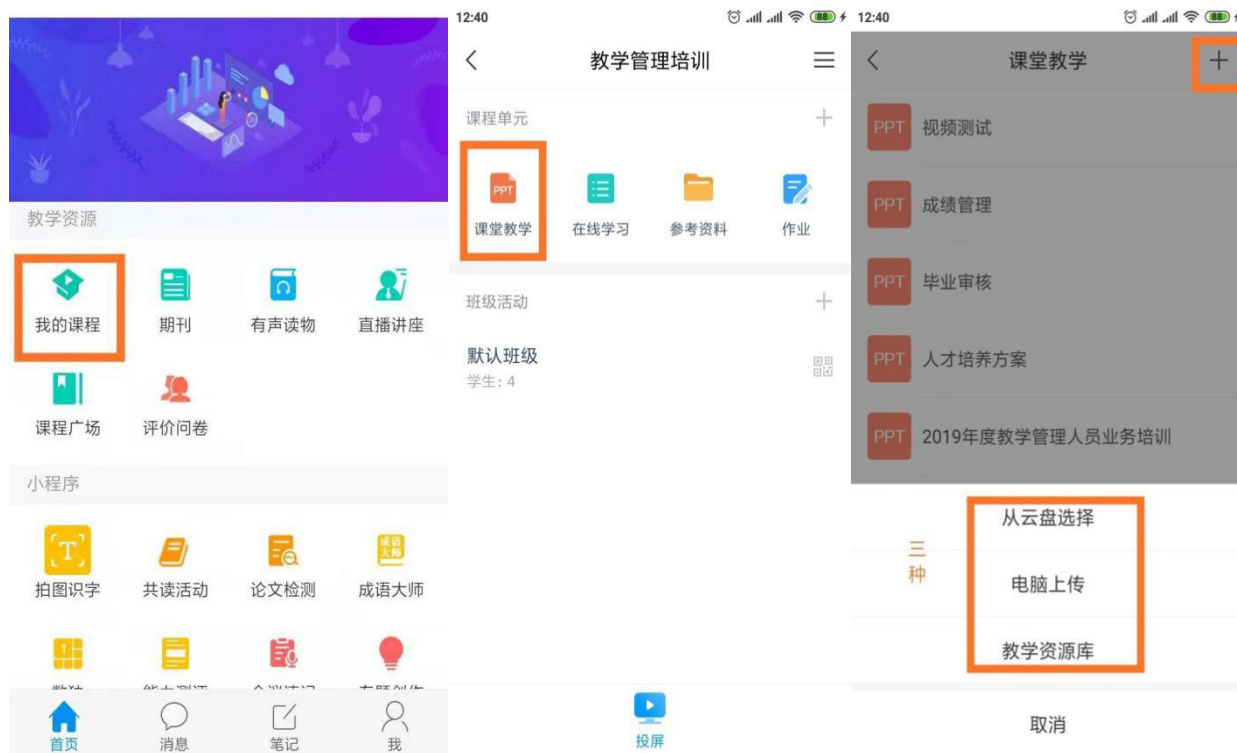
教学资源

我的课程
期刊
有声读物
直播讲座
课程广场
评价问卷

小程序

T
拍图识字
共读活动
论文检测
成语大师

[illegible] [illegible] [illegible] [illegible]

首页
消息
笔记
我

12:40 88

教学管理培训

课程单元 +

PPT
课堂教学
在线学习
参考资料
作业

班级活动 +

默认班级
学生：4

投屏

12:40 88

课堂教学 +

PPT 视频测试
PPT 成绩管理
PPT 毕业审核
PPT 人才培养方案
PPT 2019年度教学管理人员业务培训

三种

从云盘选择
电脑上传
教学资源库

取消